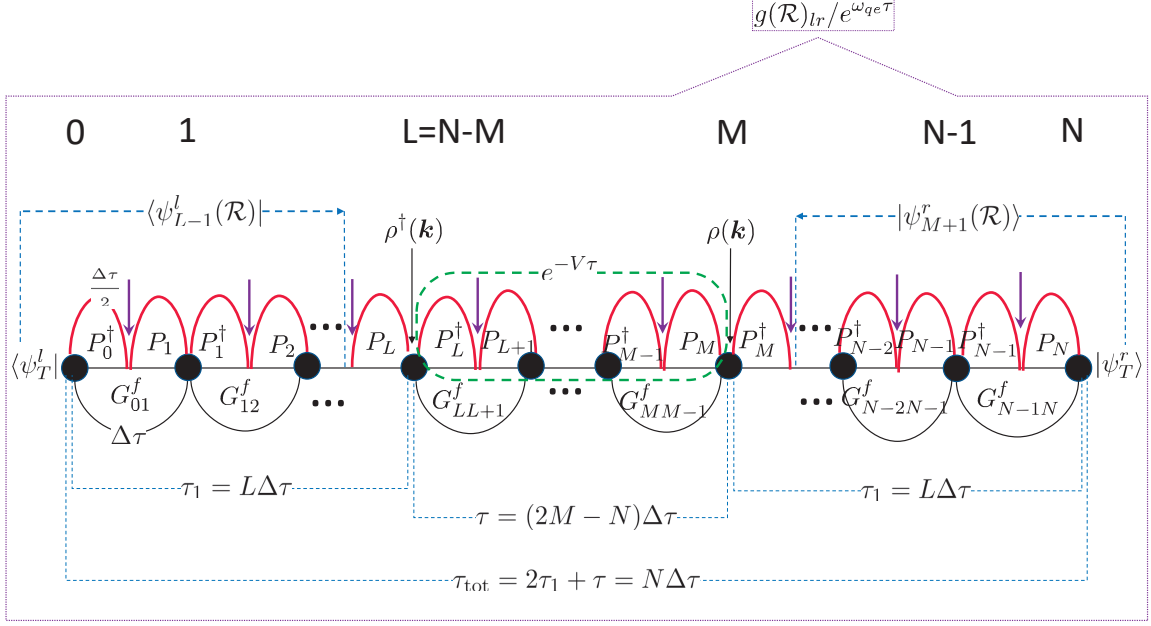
$g(\mathcal{R})_{lr}/e^{\omega_{qe}\tau}$

0 1 L=N-M M N-1 N

$\langle\psi^l_{L-1}(\mathcal{R})|$

$\rho^\dagger(\boldsymbol{k})$

$\rho(\boldsymbol{k})$

$|\psi^r_{M+1}(\mathcal{R})\rangle$

$\frac{\Delta\tau}{2}$

$e^{-V\tau}$

$\langle\psi^l_T|$ $P^\dagger_0$ $P_1$ $P^\dagger_1$ $P_2$ ... $P_L$ $P^\dagger_L$ $P_{L+1}$ ... $P^\dagger_{M-1}$ $P_M$ $P^\dagger_M$ ... $P^\dagger_{N-2}$ $P_{N-1}$ $P^\dagger_{N-1}$ $P_N$ $|\psi^r_T\rangle$

$G^f_{01}$ $G^f_{12}$ ... $G^f_{LL+1}$ ... $G^f_{MM-1}$ ... $G^f_{N-2N-1}$ $G^f_{N-1N}$

$\Delta\tau$

$\tau_1 = L\Delta\tau$

$\tau = (2M-N)\Delta\tau$

$\tau_1 = L\Delta\tau$

$\tau_{\text{tot}} = 2\tau_1 + \tau = N\Delta\tau$